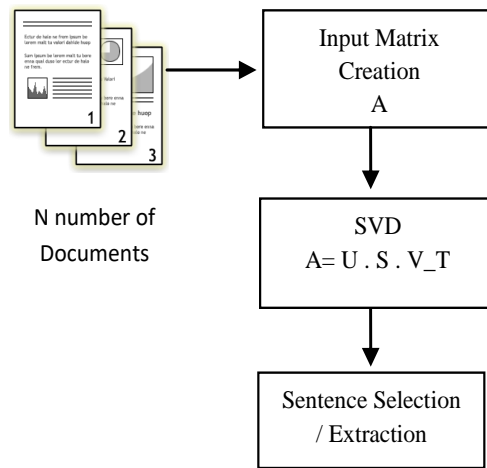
Ectur de hala ne from ipsum be lorem malt ta vebet dahlek huep

Som ipsum be lorem malt tu bere enna ipsum de hala ne from.

huep

1

2

3

N number of Documents

Input Matrix Creation A

SVD A= U . S . V_T

Sentence Selection / Extraction